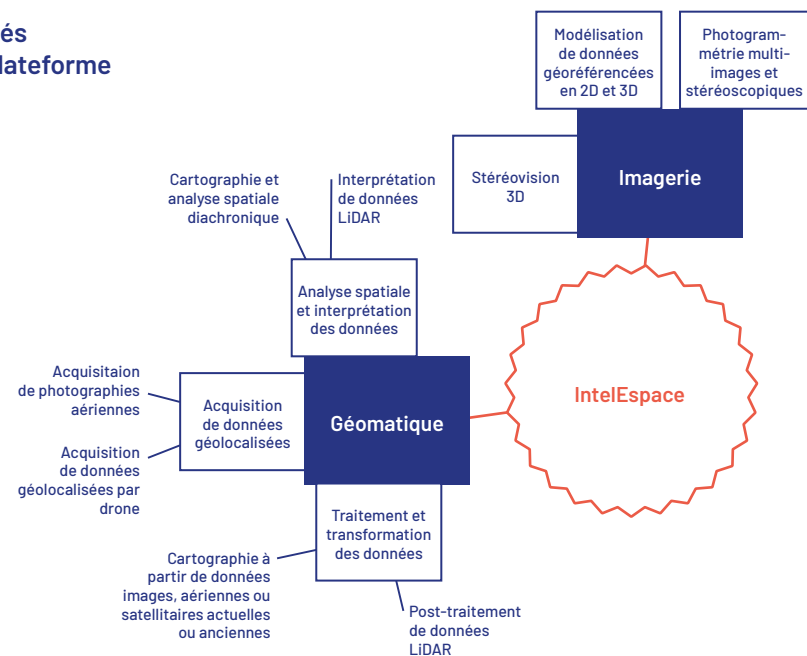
és
lateforme

Modélisation de données géoréférencées en 2D et 3D

Photogrammétrie multi-images et stéréoscopiques

Stéréovision 3D

Imagerie

Cartographie et analyse spatiale diachronique

Interprétation de données LiDAR

Analyse spatiale et interprétation des données

IntelEspace

Acquisitaion de photographies aériennes

Acquisition de données géolocalisées par drone

Acquisition de données géolocalisées

Géomatique

Traitement et transformation des données

Cartographie à partir de données images, aériennes ou satellitaires actuelles ou anciennes

Post-traitement de données LiDAR